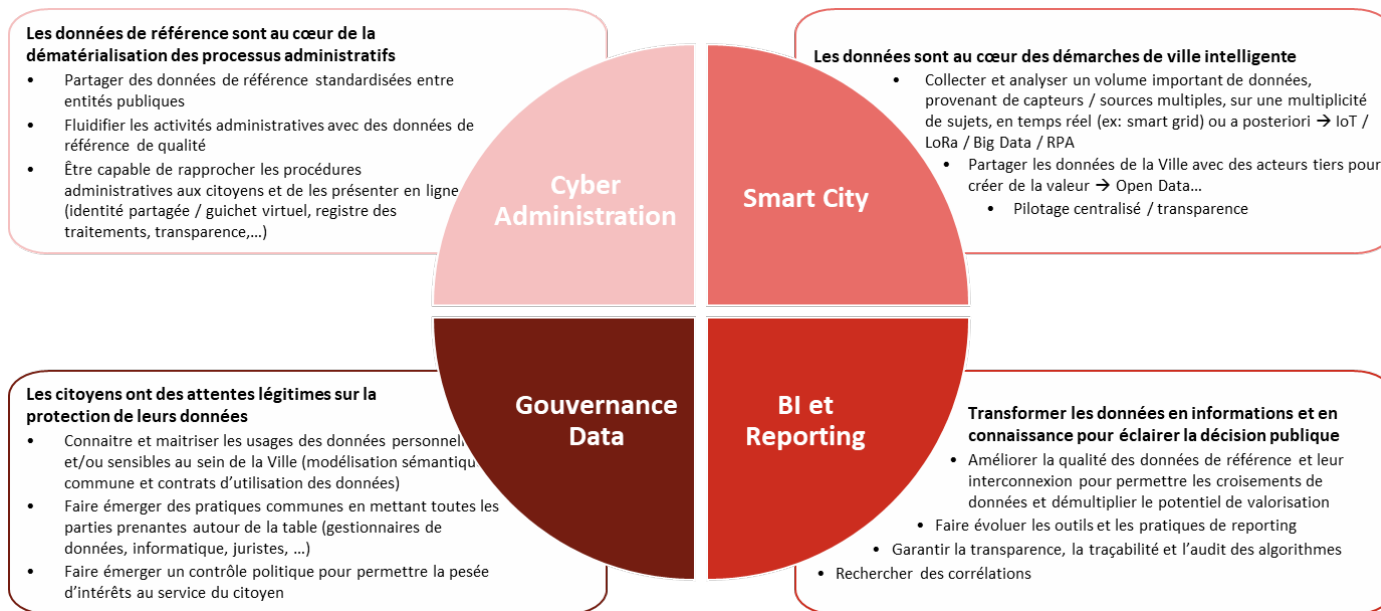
Les données de référence sont au cœur de la dématérialisation des processus administratifs

- Partager des données de référence standardisées entre entités publiques
- Fluidifier les activités administratives avec des données de référence de qualité
- Être capable de rapprocher les procédures administratives aux citoyens et de les présenter en ligne (identité partagée / guichet virtuel, registre des traitements, transparence,…)

Les données sont au cœur des démarches de ville intelligente

- Collecter et analyser un volume important de données, provenant de capteurs / sources multiples, sur une multiplicité de sujets, en temps réel (ex: smart grid) ou a posteriori → IoT / LoRa / Big Data / RPA
- Partager les données de la Ville avec des acteurs tiers pour créer de la valeur → Open Data…
- Pilotage centralisé / transparence

Cyber Administration

Smart City

Gouvernance Data

BI et Reporting

Les citoyens ont des attentes légitimes sur la protection de leurs données

- Connaitre et maitriser les usages des données personnelles et/ou sensibles au sein de la Ville (modélisation sémantique commune et contrats d'utilisation des données)
- Faire émerger des pratiques communes en mettant toutes les parties prenantes autour de la table (gestionnaires de données, informatique, juristes, …)
- Faire émerger un contrôle politique pour permettre la pesée d'intérêts au service du citoyen

Transformer les données en informations et en connaissance pour éclairer la décision publique

- Améliorer la qualité des données de référence et leur interconnexion pour permettre les croisements de données et démultiplier le potentiel de valorisation
- Faire évoluer les outils et les pratiques de reporting
- Garantir la transparence, la traçabilité et l'audit des algorithmes
- Rechercher des corrélations